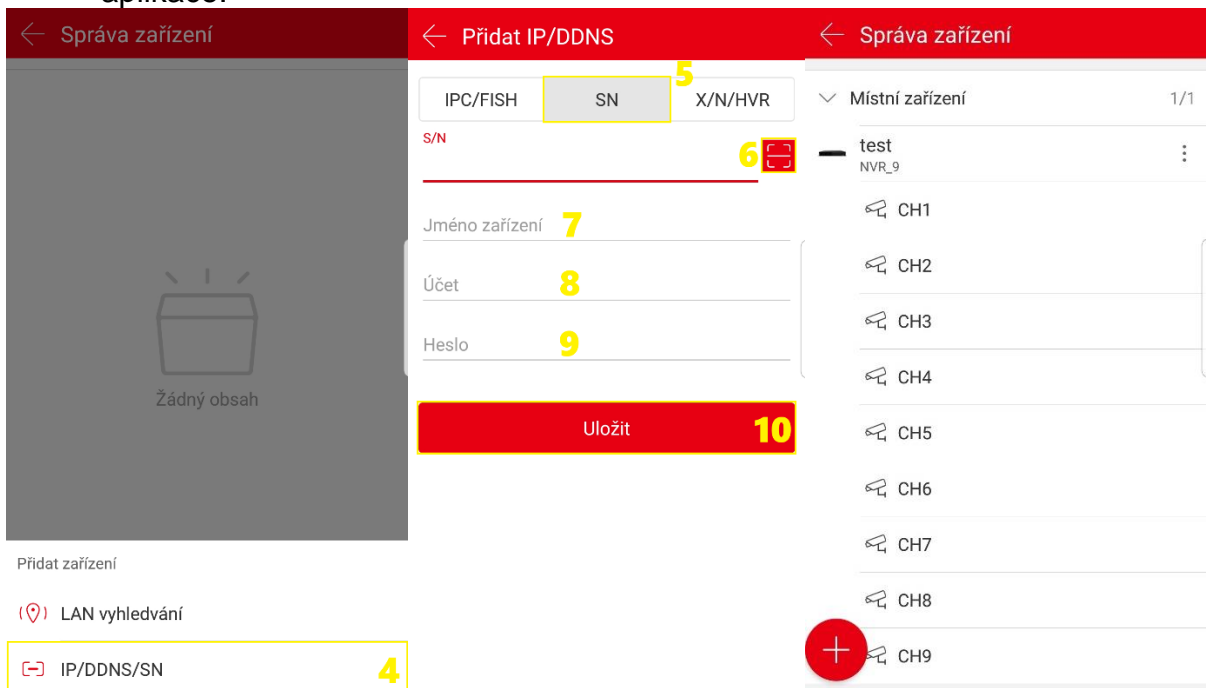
aplikace.

Správa zařízení

Žádný obsah

Přidat zařízení

LAN vyhledávání

IP/DDNS/SN

4

Přidat IP/DDNS

IPC/FISH

SN

X/N/HVR

5

S/N

6

Jméno zařízení

7

Účet

8

Heslo

9

Uložit

10

Správa zařízení

Místní zařízení

1/1

test

NVR_9

CH1

CH2

CH3

CH4

CH5

CH6

CH7

CH8

CH9